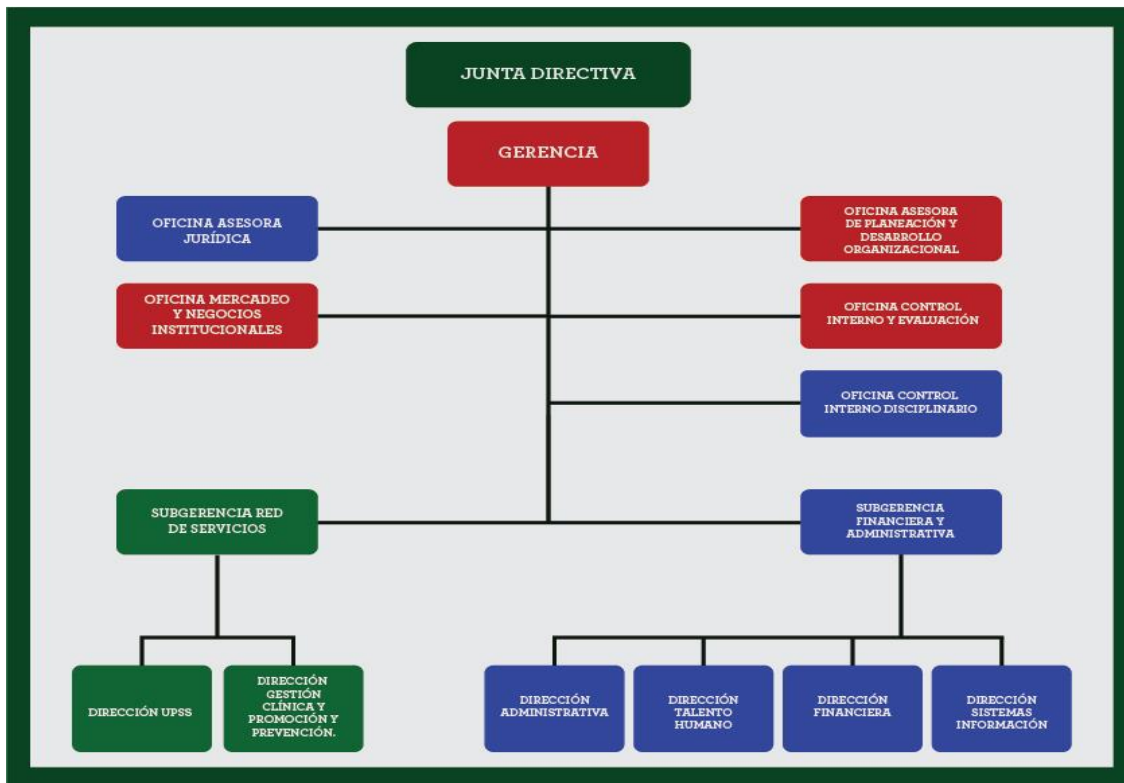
JUNTA DIRECTIVA

GERENCIA

OFICINA ASESORA JURÍDICA

OFICINA ASESORA DE PLANEACIÓN Y DESARROLLO ORGANIZACIONAL

OFICINA MERCADEO Y NEGOCIOS INSTITUCIONALES

OFICINA CONTROL INTERNO Y EVALUACIÓN

OFICINA CONTROL INTERNO DISCIPLINARIO

SUBGERENCIA RED DE SERVICIOS

SUBGERENCIA FINANCIERA Y ADMINISTRATIVA

DIRECCIÓN UPSS

DIRECCIÓN GESTIÓN CLÍNICA Y PROMOCIÓN Y PREVENCIÓN.

DIRECCIÓN ADMINISTRATIVA

DIRECCIÓN TALENTO HUMANO

DIRECCIÓN FINANCIERA

DIRECCIÓN SISTEMAS INFORMACIÓN